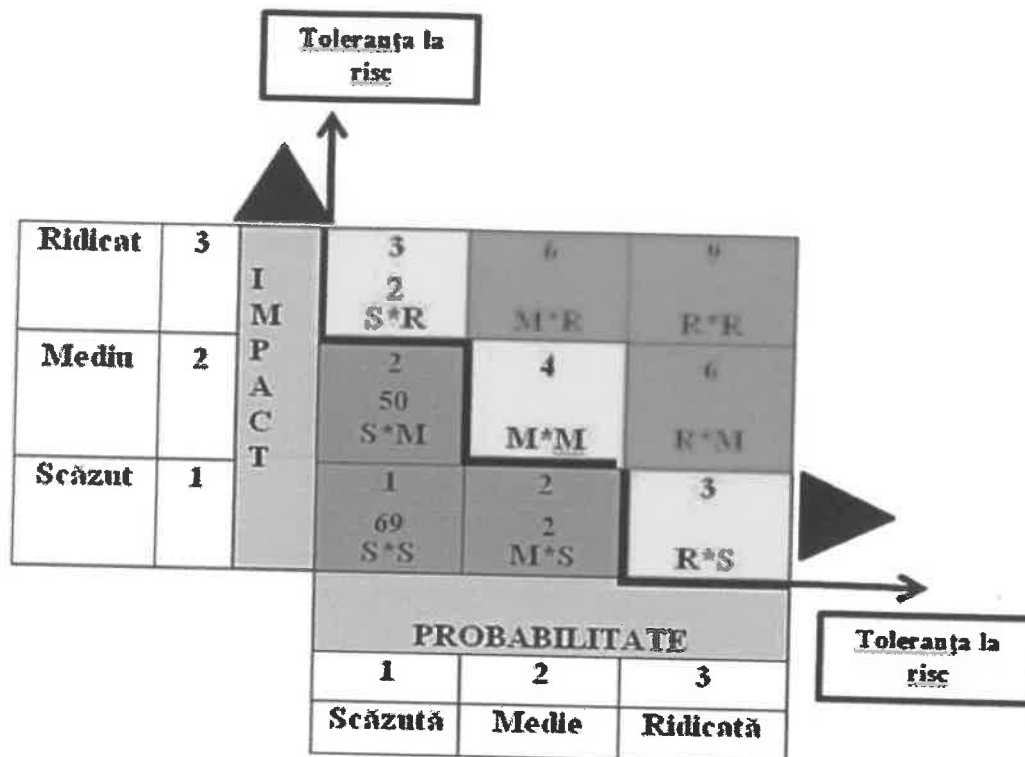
Toleranța la risc

| Ridicat | 3 | IMPACT | 3<br>2<br>S*R | 6<br>M*R | 9<br>R*R |
|---|---|---|---|---|---|
| Mediu | 2 | | 2<br>50<br>S*M | 4<br>M*M | 6<br>R*M |
| Scăzut | 1 | | 1<br>69<br>S*S | 2<br>2<br>M*S | 3<br>R*S |

| PROBABILITATE | | |
|---|---|---|
| 1 | 2 | 3 |
| Scăzută | Medie | Ridicată |

Toleranța la risc